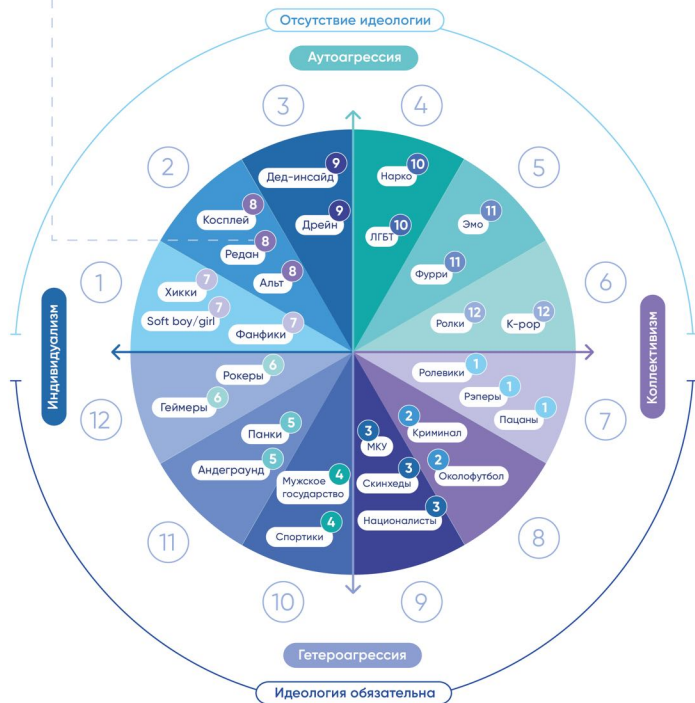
Отсутствие идеологии

Аутоагрессия

3

4

2

5

1

6

12

7

11

8

10

9

Индивидуализм

Коллективизм

9 Дед-инсайд

9 Дрейн

8 Косплей

8 Редан

8 Альт

7 Хикки

7 Soft boy/girl

7 Фанфики

10 Нарко

10 ЛГБТ

11 Эмо

11 Фурри

12 Ролки

12 K-pop

6 Рокеры

6 Геймеры

5 Панки

5 Андеграунд

4 Мужское государство

4 Спортики

1 Ролевики

1 Рэперы

1 Пацаны

3 МКУ

2 Криминал

2 Околофутбол

3 Скинхеды

3 Националисты

Гетероагрессия

Идеология обязательна